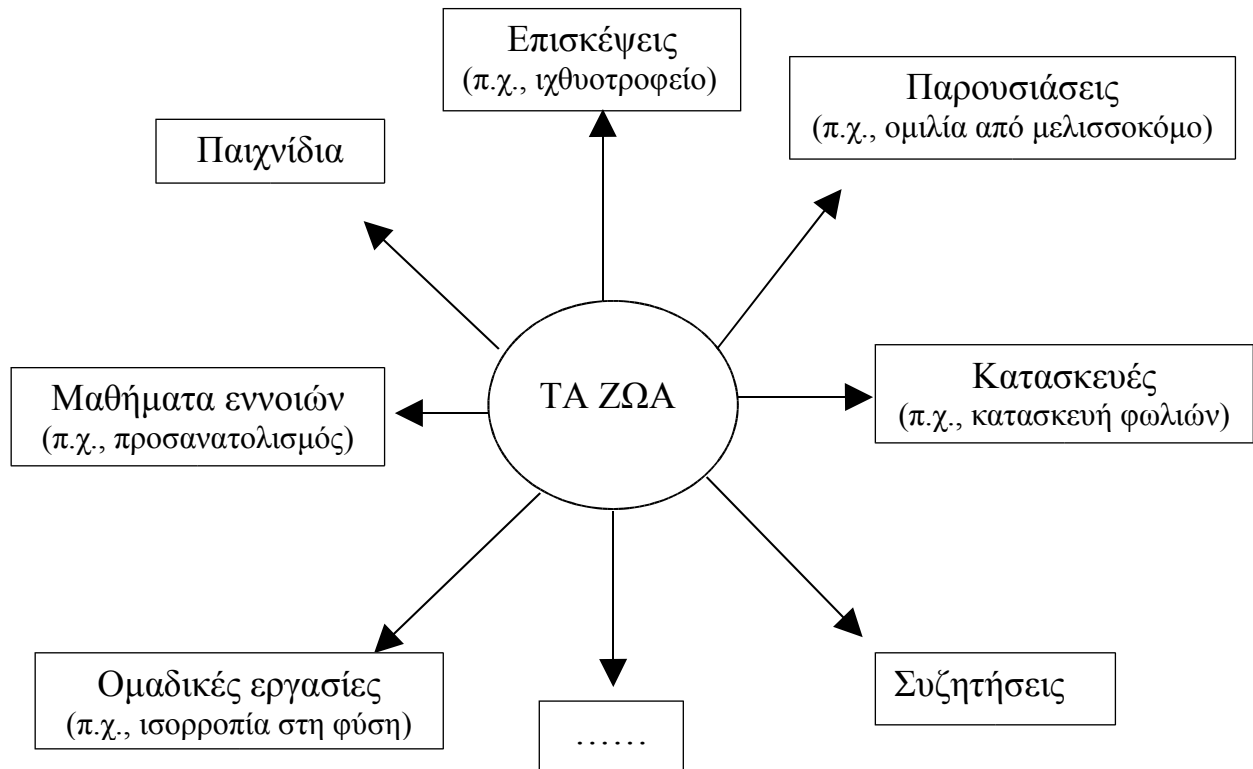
Επισκέψεις
(π.χ., ιχθυοτροφείο)

Παιχνίδια

Παρουσιάσεις
(π.χ., ομιλία από μελισσοκόμο)

ΤΑ ΖΩΑ

Μαθήματα εννοιών
(π.χ., προσανατολισμός)

Κατασκευές
(π.χ., κατασκευή φωλιών)

Ομαδικές εργασίες
(π.χ., ισορροπία στη φύση)

……

Συζητήσεις